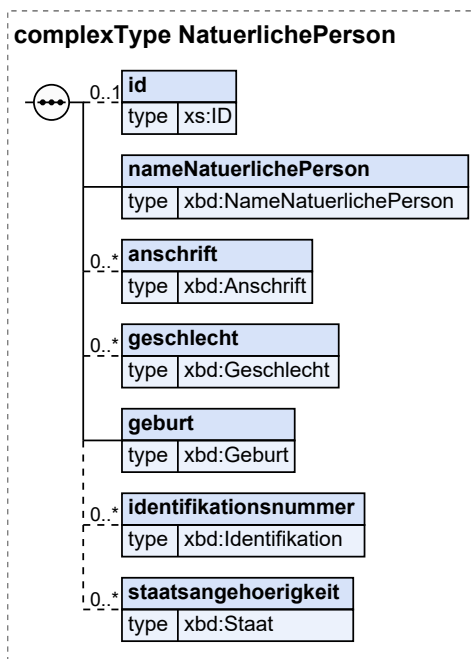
complexType NatuerlichePerson

0..1
id
type xs:ID

nameNatuerlichePerson
type xbd:NameNatuerlichePerson

0..*
anschrift
type xbd:Anschrift

0..*
geschlecht
type xbd:Geschlecht

geburt
type xbd:Geburt

0..*
identifikationsnummer
type xbd:Identifikation

0..*
staatsangehoerigkeit
type xbd:Staat